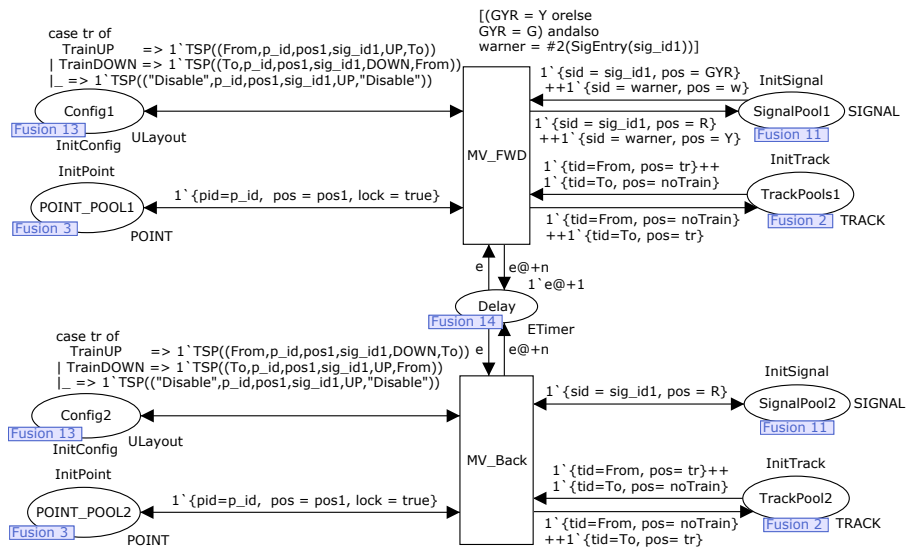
case tr of
TrainUP => 1`TSP((From,p_id,pos1,sig_id1,UP,To))
| TrainDOWN => 1`TSP((To,p_id,pos1,sig_id1,DOWN,From))
|_ => 1`TSP(("Disable",p_id,pos1,sig_id1,UP,"Disable"))

[(GYR = Y orelse
GYR = G) andalso
warner = #2(SigEntry(sig_id1))]

Config1
Fusion 13
InitConfig
ULayout

1`{sid = sig_id1, pos = GYR}
++1`{sid = warner, pos = w}

InitSignal
SignalPool1
SIGNAL
Fusion 11

1`{sid = sig_id1, pos = R}
++1`{sid = warner, pos = Y}

MV_FWD

InitPoint
POINT_POOL1
Fusion 3
POINT

1`{pid=p_id, pos = pos1, lock = true}

1`{tid=From, pos= tr}++
1`{tid=To, pos= noTrain}

InitTrack
TrackPools1
Fusion 2
TRACK

1`{tid=From, pos= noTrain}
++1`{tid=To, pos= tr}

e
e@+n
1`e@+1
Delay
Fusion 14
ETimer
e
e@+n

case tr of
TrainUP => 1`TSP((From,p_id,pos1,sig_id1,DOWN,To))
| TrainDOWN => 1`TSP((To,p_id,pos1,sig_id1,UP,From))
|_ => 1`TSP(("Disable",p_id,pos1,sig_id1,UP,"Disable"))

1`{sid = sig_id1, pos = R}

InitSignal
SignalPool2
SIGNAL
Fusion 11

Config2
Fusion 13
InitConfig
ULayout

MV_Back

InitPoint
POINT_POOL2
Fusion 3
POINT

1`{pid=p_id, pos = pos1, lock = true}

1`{tid=From, pos= tr}++
1`{tid=To, pos= noTrain}

InitTrack
TrackPool2
Fusion 2
TRACK

1`{tid=From, pos= noTrain}
++1`{tid=To, pos= tr}